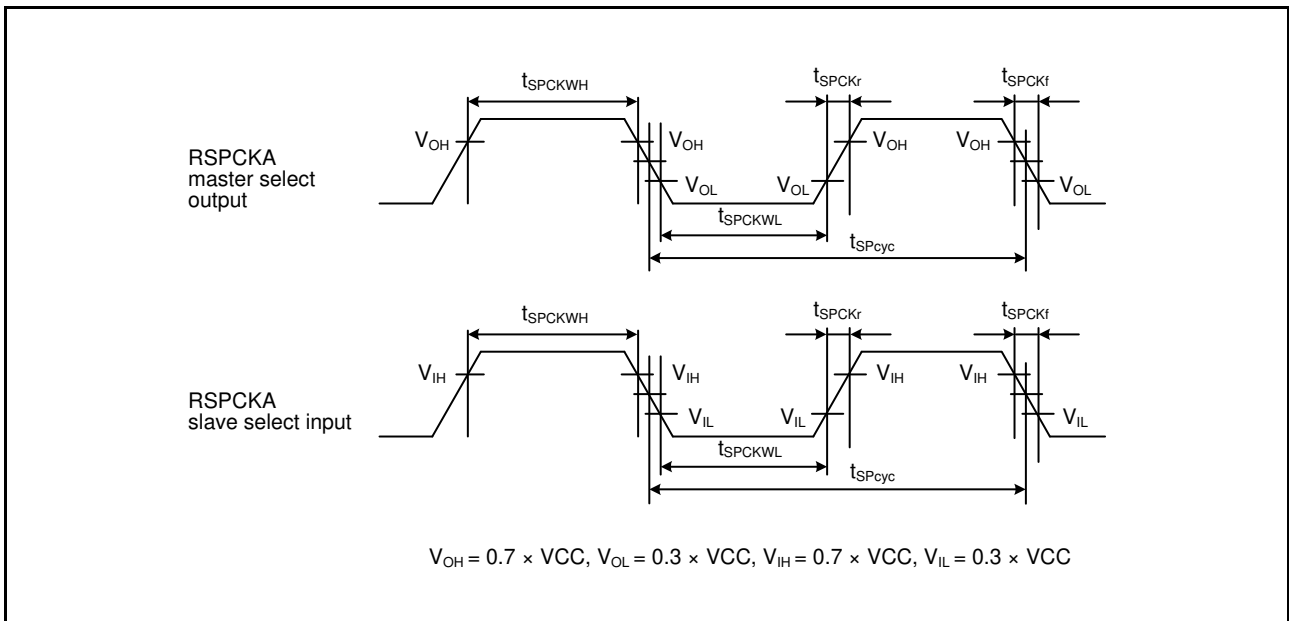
$t_{SPCKWH}$

$t_{SPCKr}$

$t_{SPCKf}$

RSPCKA master select output

$V_{OH}$ $V_{OH}$ $V_{OL}$ $V_{OL}$ $V_{OH}$ $V_{OH}$ $V_{OL}$

$t_{SPCKWL}$

$t_{SPcyc}$

$t_{SPCKWH}$

$t_{SPCKr}$

$t_{SPCKf}$

RSPCKA slave select input

$V_{IH}$ $V_{IH}$ $V_{IL}$ $V_{IL}$ $V_{IH}$ $V_{IH}$ $V_{IL}$

$t_{SPCKWL}$

$t_{SPcyc}$

$V_{OH} = 0.7 \times VCC$, $V_{OL} = 0.3 \times VCC$, $V_{IH} = 0.7 \times VCC$, $V_{IL} = 0.3 \times VCC$